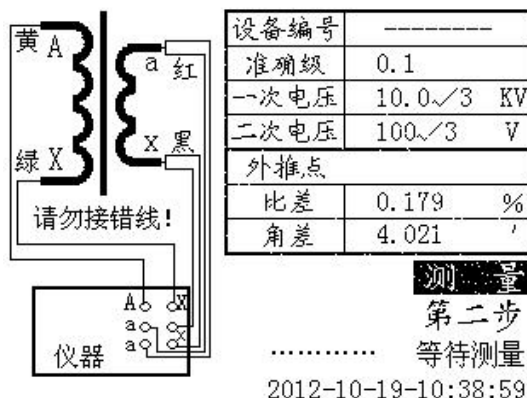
黄 A
绿 X
a 红
x 黑
请勿接错线!
A X
a
a
仪器

| 设备编号 | -------- | |
|---|---|---|
| 准确级 | 0.1 | |
| 一次电压 | 10.0/√3 | KV |
| 二次电压 | 100/√3 | V |
| 外推点 | | |
| 比差 | 0.179 | % |
| 角差 | 4.021 | ′ |

测 量
第二步
………… 等待测量
2012-10-19-10:38:59